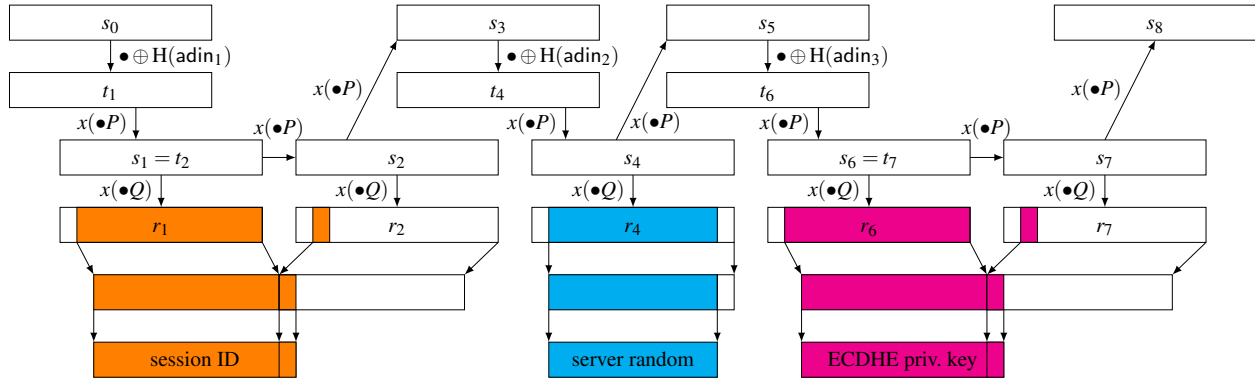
$s_0$

$\bullet \oplus \mathrm{H}(\mathsf{adin}_1)$

$t_1$

$x(\bullet P)$

$s_1 = t_2$

$x(\bullet P)$

$s_2$

$x(\bullet P)$

$s_3$

$\bullet \oplus \mathrm{H}(\mathsf{adin}_2)$

$t_4$

$x(\bullet P)$

$s_4$

$x(\bullet P)$

$s_5$

$\bullet \oplus \mathrm{H}(\mathsf{adin}_3)$

$t_6$

$x(\bullet P)$

$s_6 = t_7$

$x(\bullet P)$

$s_7$

$x(\bullet P)$

$s_8$

$x(\bullet Q)$

$r_1$

$x(\bullet Q)$

$r_2$

$x(\bullet Q)$

$r_4$

$x(\bullet Q)$

$r_6$

$x(\bullet Q)$

$r_7$

session ID

server random

ECDHE priv. key